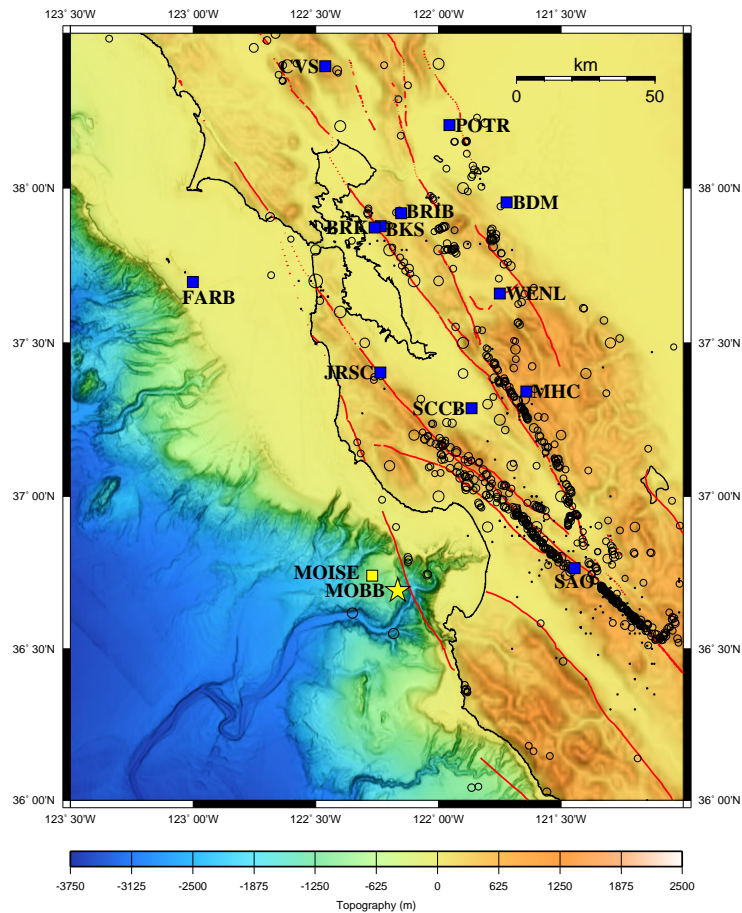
123° 30'W 123° 00'W 122° 30'W 122° 00'W 121° 30'W

CVS

km
0 50

POTR

38° 00'N 38° 00'N

BDM
BRIB
BRK BKS

FARB
WENL

37° 30'N 37° 30'N

JRSC
MHC
SCCB

37° 00'N 37° 00'N

MOISE
MOBB
SAO

36° 30'N 36° 30'N

36° 00'N 36° 00'N

123° 30'W 123° 00'W 122° 30'W 122° 00'W 121° 30'W

-3750 -3125 -2500 -1875 -1250 -625 0 625 1250 1875 2500
Topography (m)